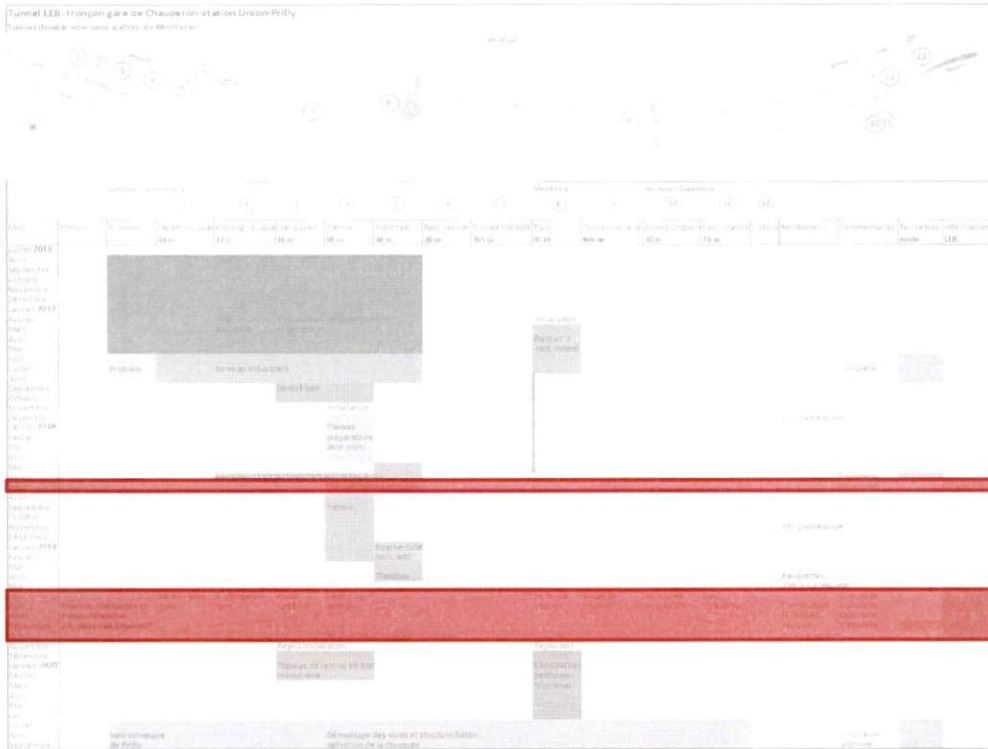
Tunnel LEB: tronçon gare de Chauderon-station Union-Prilly

Tunnel double voie sans station au Montelly

Octobre 2016
Janvier 2017
Janvier 2018
Janvier 2019
Janvier 2020

Mois
Travaux préparatoires
Démolition
Tranchée
Installation
Travaux
Tunnel
Pose de la voie
Installation
Pose de la voie
Démontage des voies et structure béton
Réfection de la chaussée
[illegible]